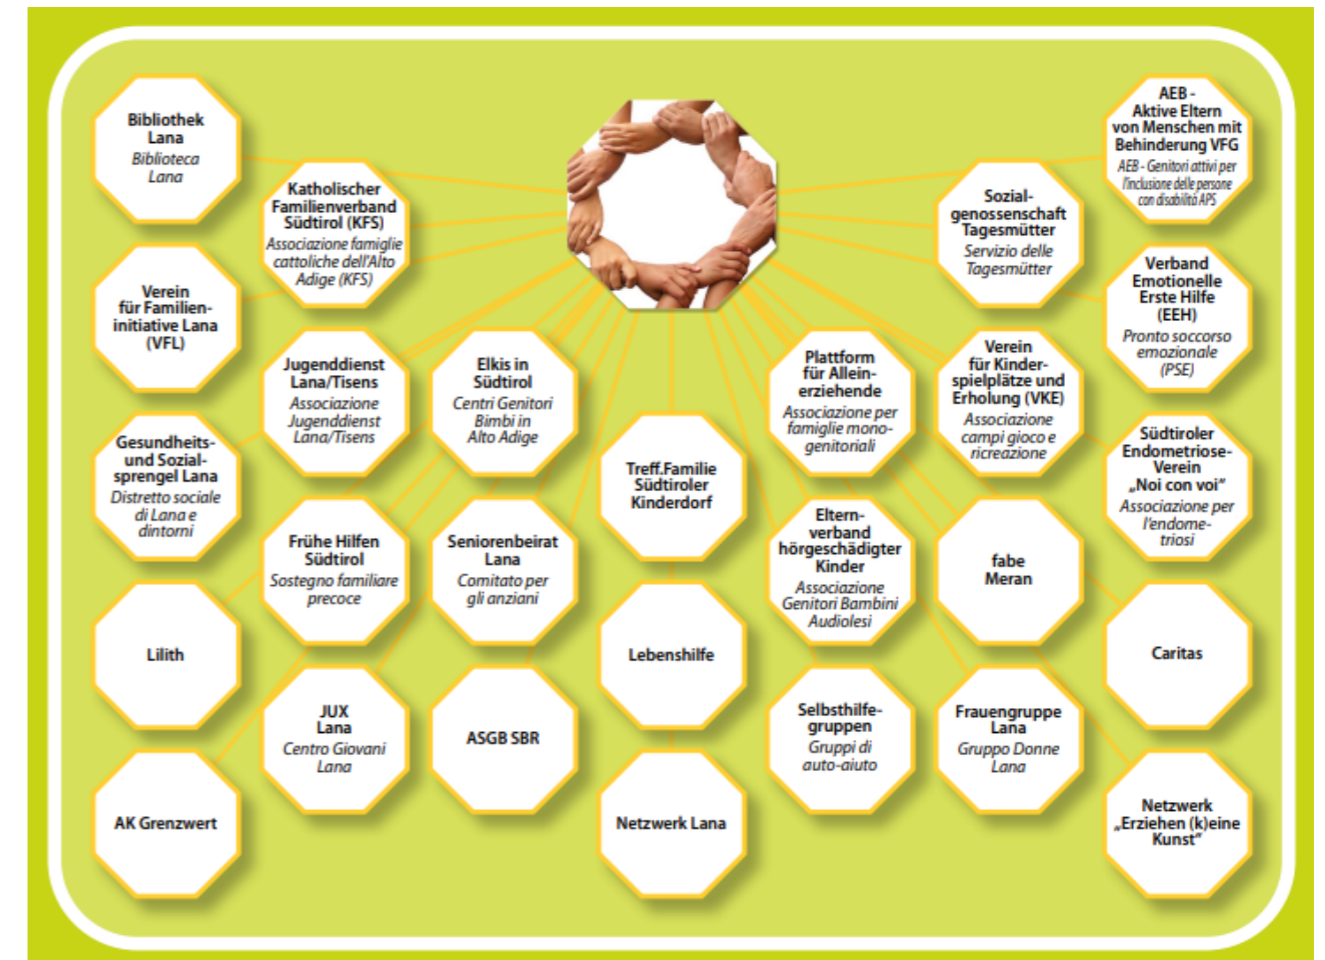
Bibliothek Lana
Biblioteca Lana

Katholischer Familienverband Südtirol (KFS)
Associazione famiglie cattoliche dell'Alto Adige (KFS)

AEB - Aktive Eltern von Menschen mit Behinderung VFG
AEB - Genitori attivi per l'inclusione delle persone con disabilità APS

Sozialgenossenschaft Tagesmütter
Servizio delle Tagesmütter

Verein für Familieninitiative Lana (VFL)

Verband Emotionelle Erste Hilfe (EEH)
Pronto soccorso emozionale (PSE)

Jugenddienst Lana/Tisens
Associazione Jugenddienst Lana/Tisens

Elkis in Südtirol
Centri Genitori Bimbi in Alto Adige

Plattform für Alleinerziehende
Associazione per famiglie monogenitoriali

Verein für Kinderspielplätze und Erholung (VKE)
Associazione campi gioco e ricreazione

Gesundheits- und Sozialsprengel Lana
Distretto sociale di Lana e dintorni

Treff.Familie Südtiroler Kinderdorf

Südtiroler Endometriose-Verein „Noi con voi"
Associazione per l'endometriosi

Frühe Hilfen Südtirol
Sostegno familiare precoce

Seniorenbeirat Lana
Comitato per gli anziani

Elternverband hörgeschädigter Kinder
Associazione Genitori Bambini Audiolesi

fabe Meran

Lilith

Lebenshilfe

Caritas

JUX Lana
Centro Giovani Lana

ASGB SBR

Selbsthilfegruppen
Gruppi di auto-aiuto

Frauengruppe Lana
Gruppo Donne Lana

AK Grenzwert

Netzwerk Lana

Netzwerk „Erziehen (k)eine Kunst"